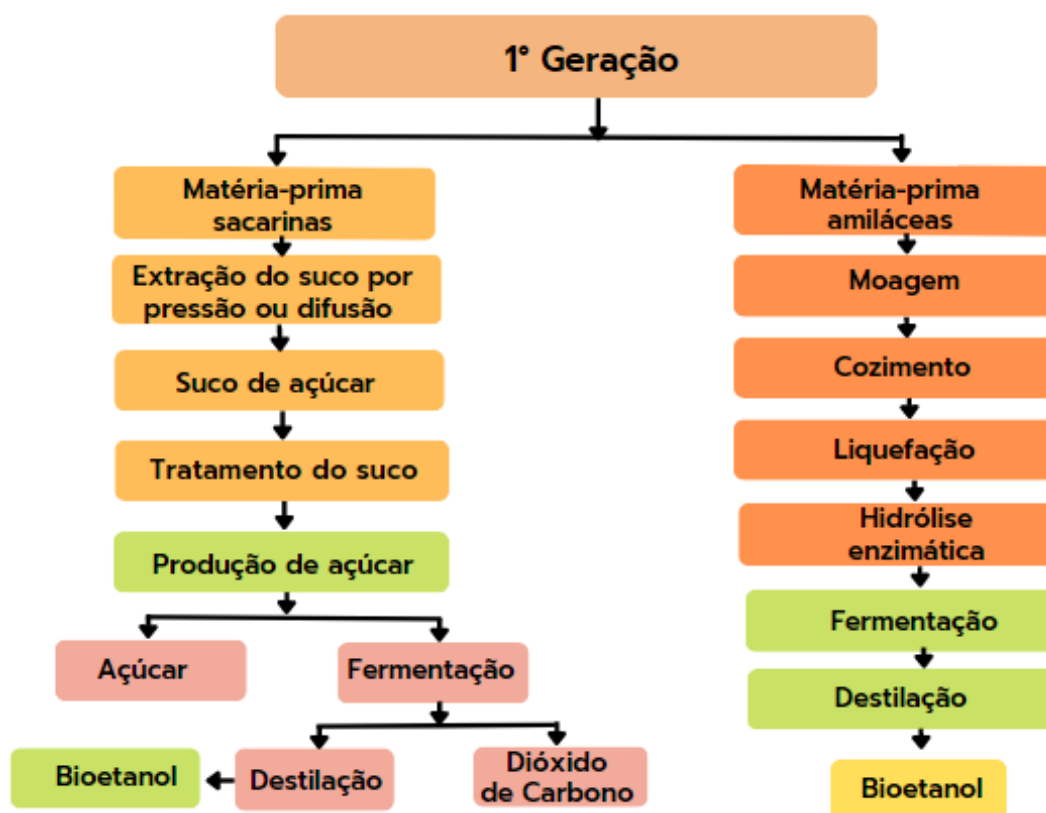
1° Geração

Matéria-prima sacarinas

Extração do suco por pressão ou difusão

Suco de açúcar

Tratamento do suco

Produção de açúcar

Açúcar

Fermentação

Bioetanol

Destilação

Dióxido de Carbono

Matéria-prima amiláceas

Moagem

Cozimento

Liquefação

Hidrólise enzimática

Fermentação

Destilação

Bioetanol